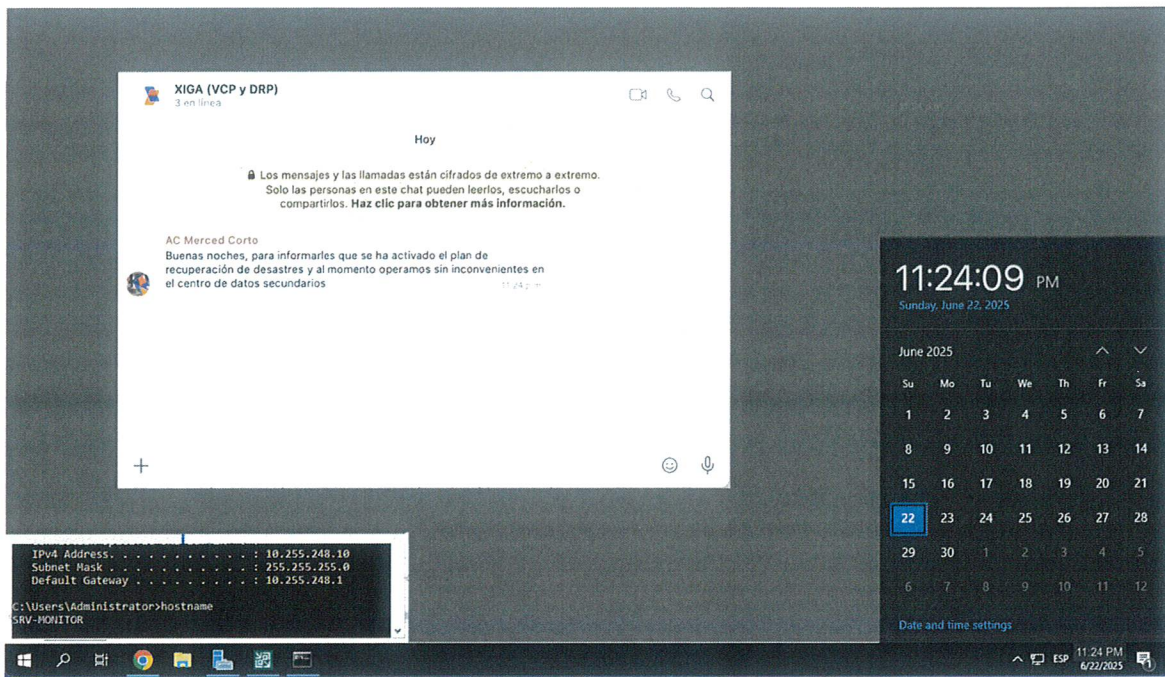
XIGA (VCP y DRP)
3 en línea

Hoy

🔒 Los mensajes y las llamadas están cifrados de extremo a extremo. Solo las personas en este chat pueden leerlos, escucharlos o compartirlos. **Haz clic para obtener más información.**

AC Merced Corto
Buenas noches, para informarles que se ha activado el plan de recuperación de desastres y al momento operamos sin inconvenientes en el centro de datos secundarios
11:24 p.m.

11:24:09 PM
Sunday, June 22, 2025

June 2025

| Su | Mo | Tu | We | Th | Fr | Sa |
|---|---|---|---|---|---|---|
| 1 | 2 | 3 | 4 | 5 | 6 | 7 |
| 8 | 9 | 10 | 11 | 12 | 13 | 14 |
| 15 | 16 | 17 | 18 | 19 | 20 | 21 |
| 22 | 23 | 24 | 25 | 26 | 27 | 28 |
| 29 | 30 | 1 | 2 | 3 | 4 | 5 |
| 6 | 7 | 8 | 9 | 10 | 11 | 12 |

Date and time settings

IPv4 Address. . . . . . . . . . . : 10.255.248.10
Subnet Mask . . . . . . . . . . . : 255.255.255.0
Default Gateway . . . . . . . . . : 10.255.248.1

C:\Users\Administrator>hostname
SRV-MONITOR

ESP 11:24 PM 6/22/2025